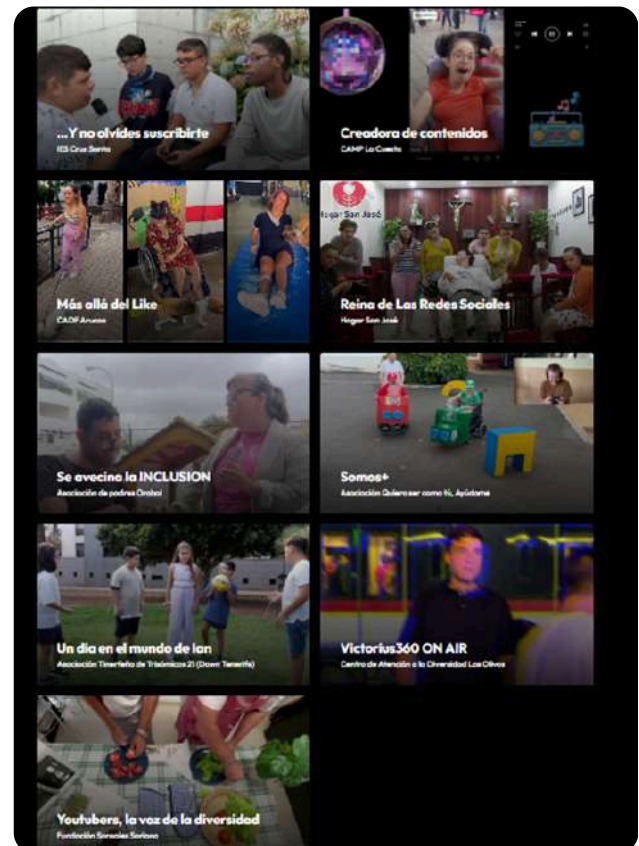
...Y no olvides suscribirte
IES Cruz Santa

Creadora de contenidos
CAMP La Cuesta

Más allá del Like
CADF Arucas

Reina de Las Redes Sociales
Hogar San José

Hogar San José

Se avecina la INCLUSION
Asociación de padres Orobal

Somos+
Asociación Quiero ser como tú, Ayúdame

Un día en el mundo de Ian
Asociación Tinerfeña de Trisómicos 21 (Down Tenerife)

Victorius360 ON AIR
Centro de Atención a la Diversidad Los Olivos

Youtubers, la voz de la diversidad
Fundación Sonsoles Soriano